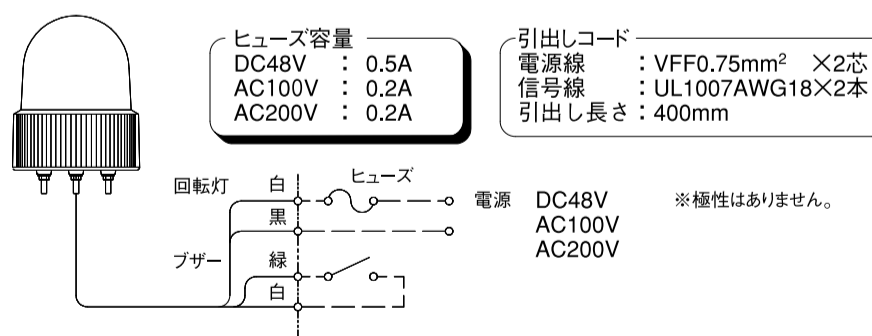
ヒューズ容量
DC48V : 0.5A
AC100V : 0.2A
AC200V : 0.2A

引出しコード
電源線 : VFF0.75mm$^2$ ×2芯
信号線 : UL1007AWG18×2本
引出し長さ : 400mm

回転灯
白
黒
ヒューズ
電源
DC48V
AC100V
AC200V
※極性はありません。
ブザー
緑
白